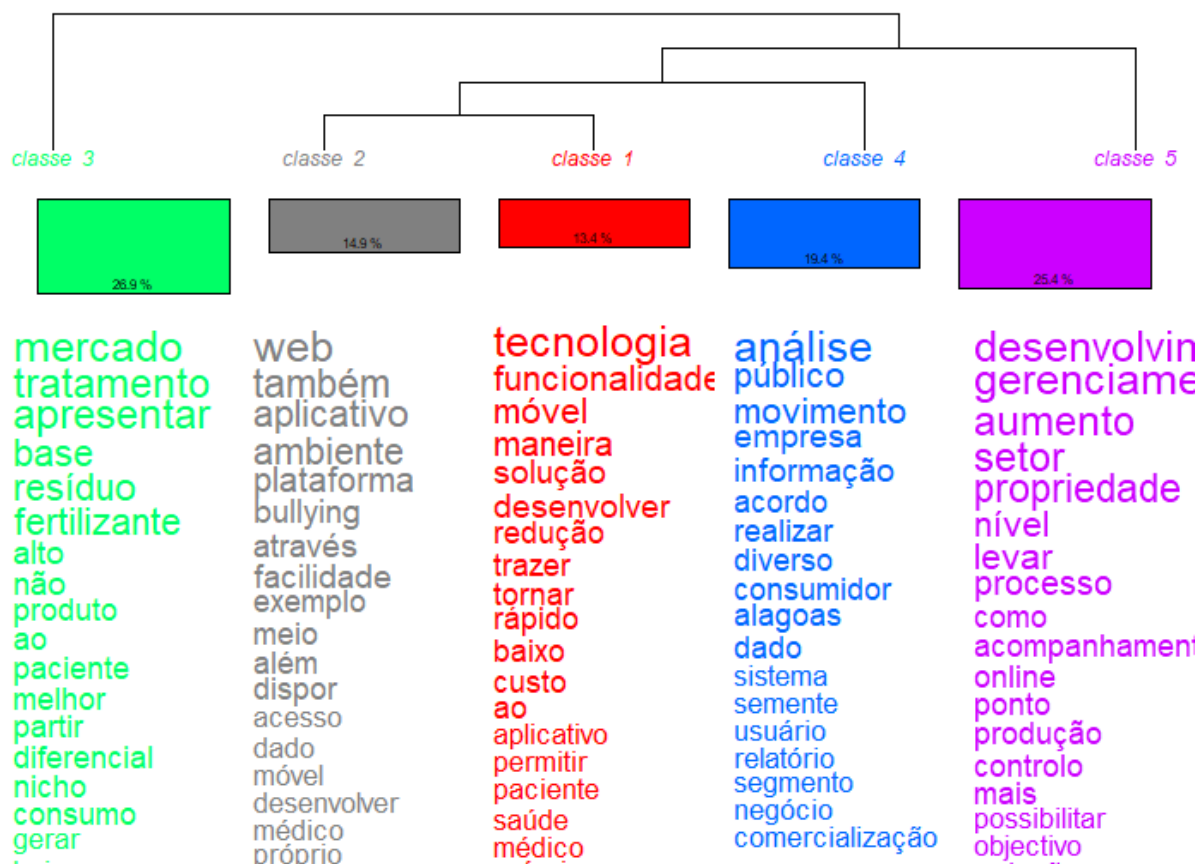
classe 3

26.9 %

mercado
tratamento
apresentar
base
resíduo
fertilizante
alto
não
produto
ao
paciente
melhor
partir
diferencial
nicho
consumo
gerar

classe 2

14.9 %

web
também
aplicativo
ambiente
plataforma
bullying
através
facilidade
exemplo
meio
além
dispor
acesso
dado
móvel
desenvolver
médico
próprio

classe 1

13.4 %

tecnologia
funcionalidade
móvel
maneira
solução
desenvolver
redução
trazer
tornar
rápido
baixo
custo
ao
aplicativo
permitir
paciente
saúde
médico

classe 4

19.4 %

análise
público
movimento
empresa
informação
acordo
realizar
diverso
consumidor
alagoas
dado
sistema
semente
usuário
relatório
segmento
negócio
comercialização

classe 5

25.4 %

desenvolvin
gerenciame
aumento
setor
propriedade
nível
levar
processo
como
acompanhament
online
ponto
produção
controlo
mais
possibilitar
objectivo